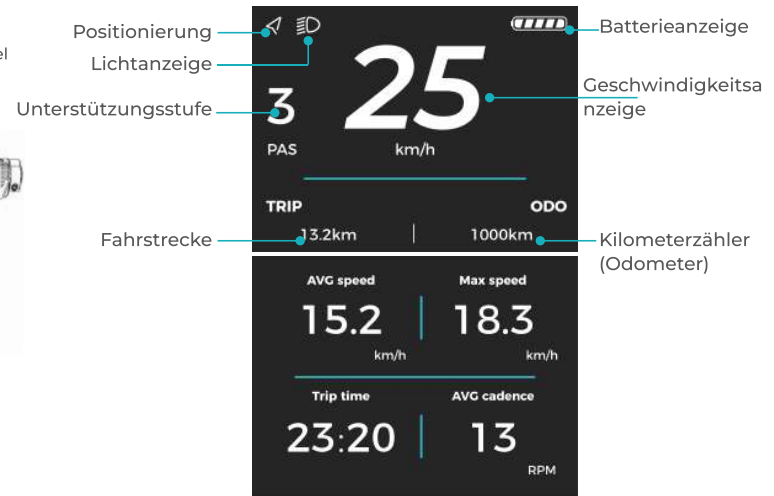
Positionierung
Lichtanzeige
Unterstützungsstufe
Batterieanzeige
Geschwindigkeitsanzeige

3
PAS
25
km/h

TRIP
ODO
Fahrstrecke
13.2km
1000km
Kilometerzähler (Odometer)

AVG speed
15.2
km/h
Max speed
18.3
km/h

Trip time
23:20
AVG cadence
13
RPM

el